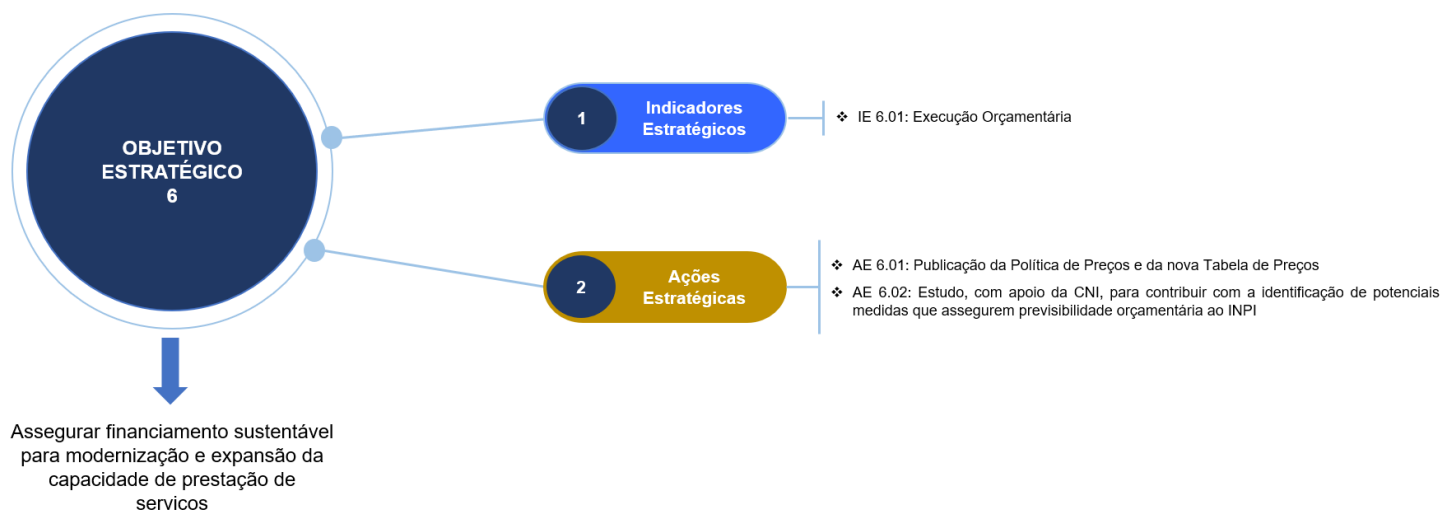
OBJETIVO ESTRATÉGICO 6

Assegurar financiamento sustentável para modernização e expansão da capacidade de prestação de servicos

1 Indicadores Estratégicos

❖ IE 6.01: Execução Orçamentária

2 Ações Estratégicas

❖ AE 6.01: Publicação da Política de Preços e da nova Tabela de Preços

❖ AE 6.02: Estudo, com apoio da CNI, para contribuir com a identificação de potenciais medidas que assegurem previsibilidade orçamentária ao INPI